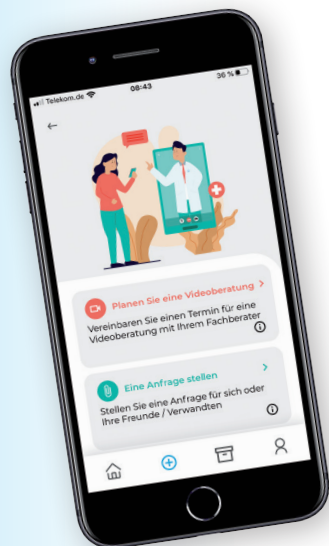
Telekom.de 08:43 36 %

←

Planen Sie eine Videoberatung >

Vereinbaren Sie einen Termin für eine Videoberatung mit Ihrem Fachberater

Eine Anfrage stellen >

Stellen Sie eine Anfrage für sich oder Ihre Freunde / Verwandten